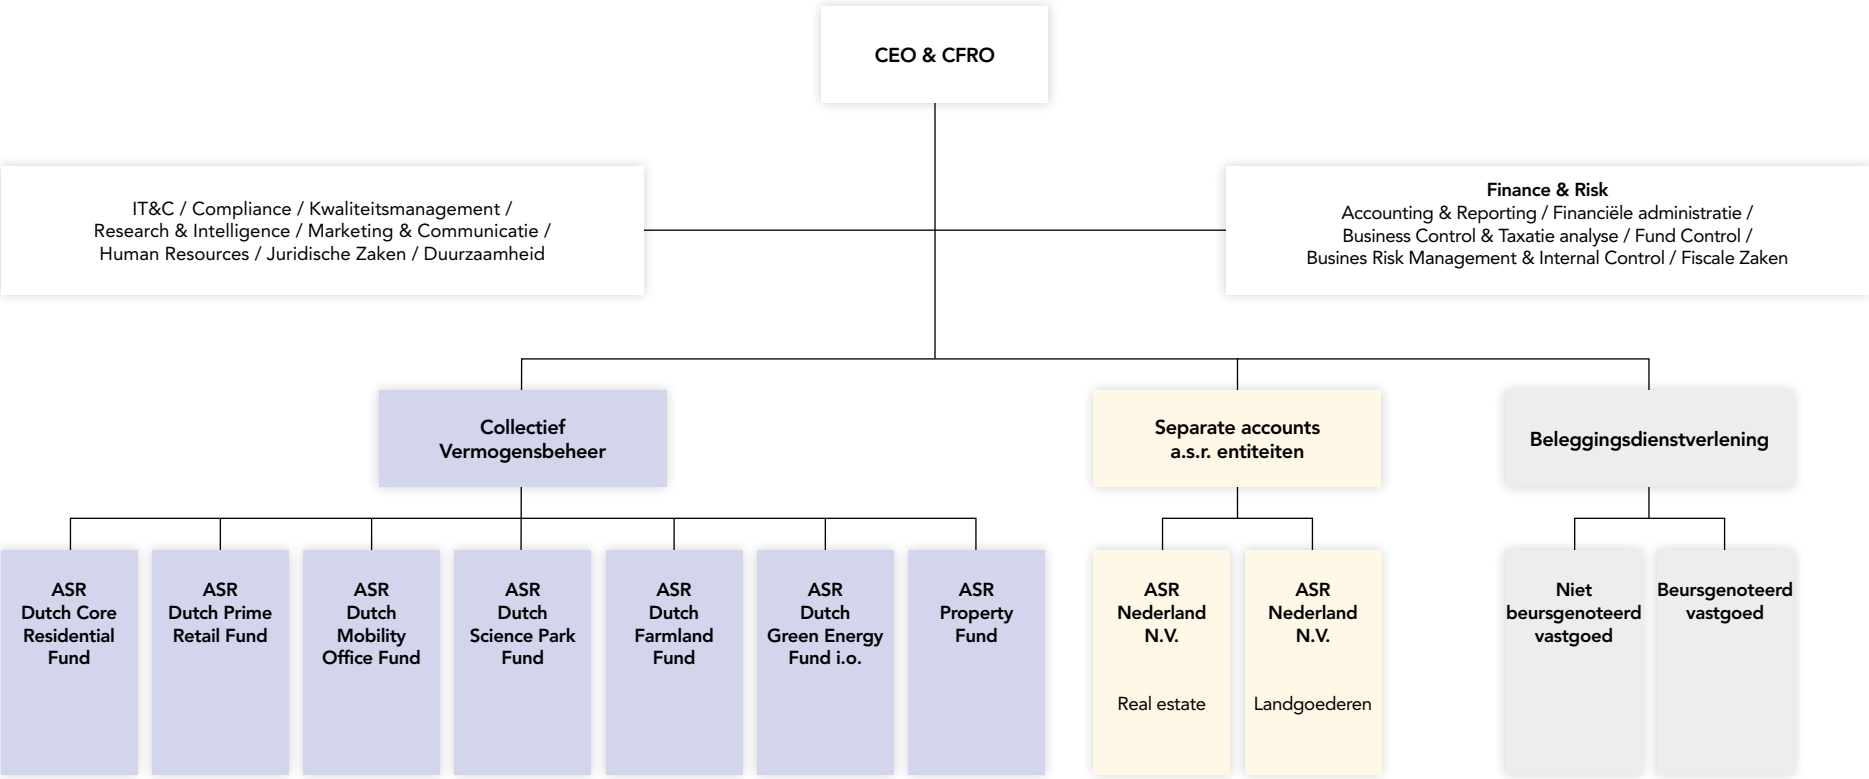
CEO & CFRO

IT&C / Compliance / Kwaliteitsmanagement / Research & Intelligence / Marketing & Communicatie / Human Resources / Juridische Zaken / Duurzaamheid

Finance & Risk
Accounting & Reporting / Financiële administratie / Business Control & Taxatie analyse / Fund Control / Busines Risk Management & Internal Control / Fiscale Zaken

Collectief Vermogensbeheer

Separate accounts a.s.r. entiteiten

Beleggingsdienstverlening

ASR Dutch Core Residential Fund

ASR Dutch Prime Retail Fund

ASR Dutch Mobility Office Fund

ASR Dutch Science Park Fund

ASR Dutch Farmland Fund

ASR Dutch Green Energy Fund i.o.

ASR Property Fund

ASR Nederland N.V.

Real estate

ASR Nederland N.V.

Landgoederen

Niet beursgenoteerd vastgoed

Beursgenoteerd vastgoed